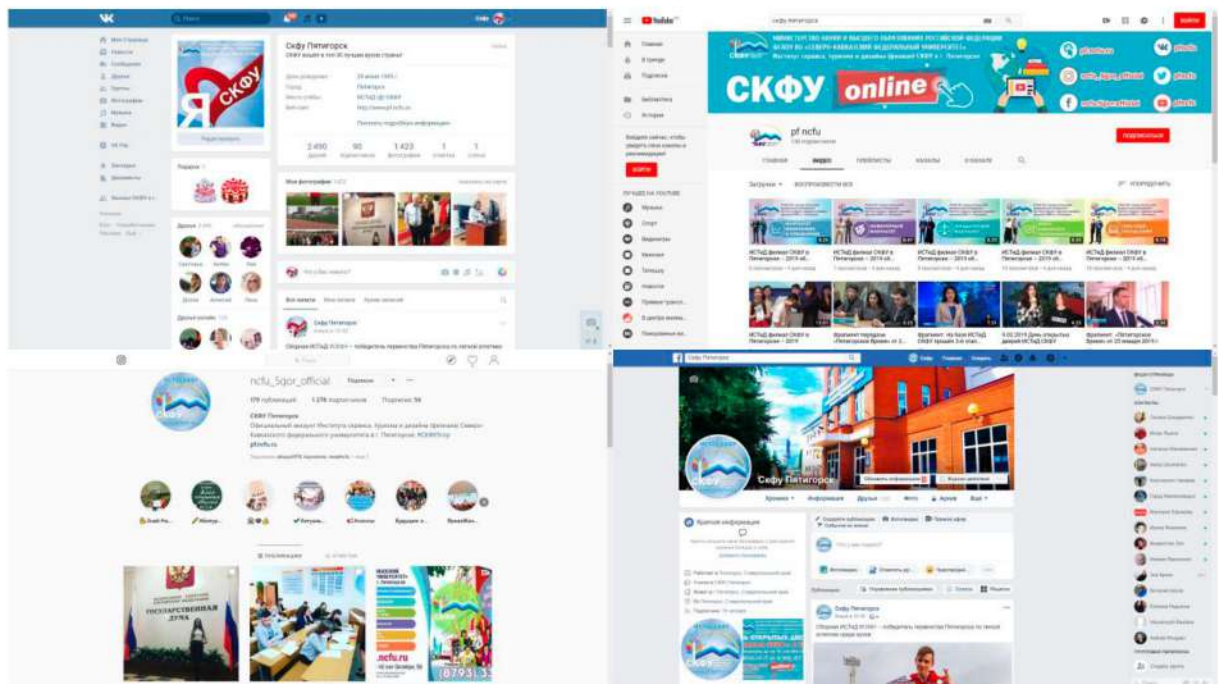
Скфу Пятигорск

2 490 90 1 423 1 1

Мои фотографии

Скфу Пятигорск

YouTube

СКФУ online

pf ncfu

ПОДПИСАТЬСЯ

ВОЙТИ

ИСТиД филиал СКФУ в Пятигорске – 2019

ncfu_5gor_official

179 публикаций 1 278 подписчиков Подписки: 58

СКФУ Пятигорск

pf.ncfu.ru

ГОСУДАРСТВЕННАЯ ДУМА

.ncfu.ru

(8793) 3

Скфу Пятигорск

Скфу Пятигорск

Краткая информация

Скфу Пятигорск